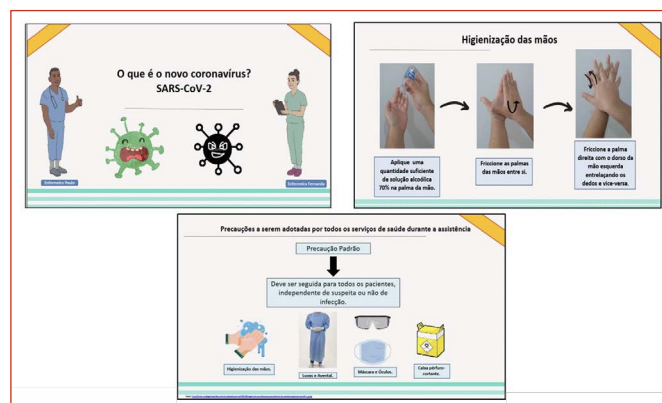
O que é o novo coronavírus?
SARS-CoV-2

Enfermeiro Paulo

Enfermeira Fernanda

Higienização das mãos

Aplique uma quantidade suficiente de solução alcoólica 70% na palma da mão.

Friccione as palmas das mãos entre si.

Friccione a palma direita com o dorso da mão esquerda entrelaçando os dedos e vice-versa.

Precauções a serem adotadas por todos os serviços de saúde durante a assistência

Precaução Padrão

Deve ser seguida para todos os pacientes, independente de suspeita ou não de infecção.

Higienização das mãos.

Luvas e Avental.

Máscara e Óculos.

Caixa pérfuro-cortante.

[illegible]